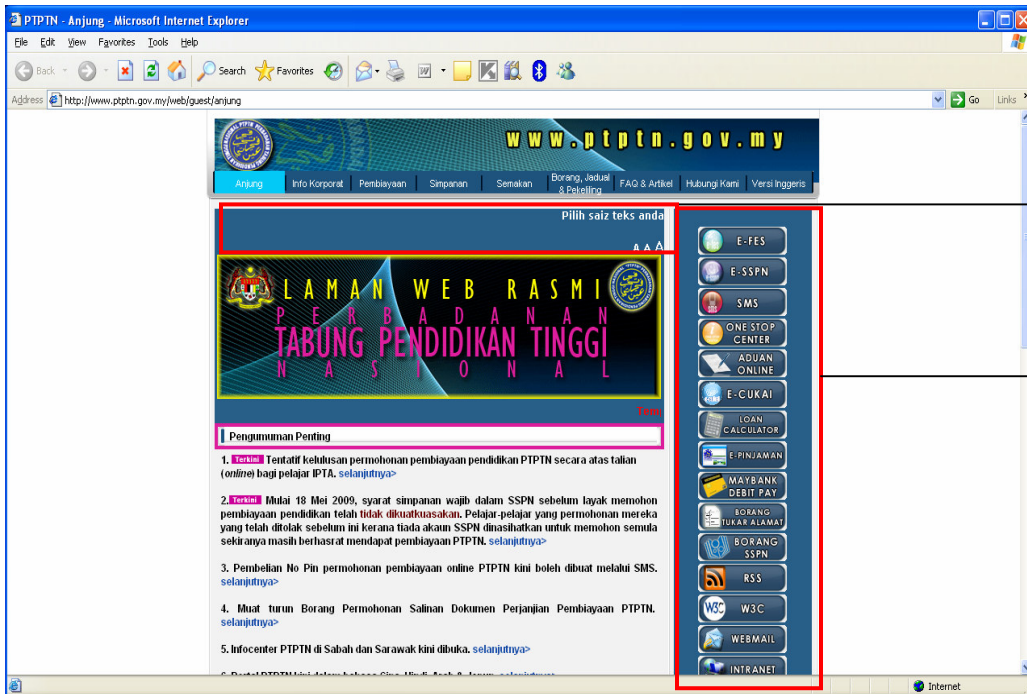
PTPTN - Anjung - Microsoft Internet Explorer

File Edit View Favorites Tools Help

Back Search Favorites

Address http://www.ptptn.gov.my/web/guest/anjung Go Links

www.ptptn.gov.my

Anjung | Info Korporat | Pembiayaan | Simpanan | Semakan | Borang, Jadual & Pekeliling | FAQ & Artikel | Hubungi Kami | Versi Inggeris

Pilih saiz teks anda

A A A

LAMAN WEB RASMI
PERBADANAN
TABUNG PENDIDIKAN TINGGI
NASIONAL

Pengumuman Penting

1. Terkini Tentatif kelulusan permohonan pembiayaan pendidikan PTPTN secara atas talian (online) bagi pelajar IPTA. selanjutnya>

2. Terkini Mulai 18 Mei 2009, syarat simpanan wajib dalam SSPN sebelum layak memohon pembiayaan pendidikan telah tidak dikuatkuasakan. Pelajar-pelajar yang permohonan mereka yang telah ditolak sebelum ini kerana tiada akaun SSPN dinasihatkan untuk memohon semula sekiranya masih berhasrat mendapat pembiayaan PTPTN. selanjutnya>

3. Pembelian No Pin permohonan pembiayaan online PTPTN kini boleh dibuat melalui SMS. selanjutnya>

4. Muat turun Borang Permohonan Salinan Dokumen Perjanjian Pembiayaan PTPTN. selanjutnya>

5. Infocenter PTPTN di Sabah dan Sarawak kini dibuka. selanjutnya>

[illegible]

E-FES
E-SSPN
SMS
ONE STOP CENTER
ADUAN ONLINE
E-CUKAI
LOAN CALCULATOR
E-PINJAMAN
MAYBANK DEBIT PAY
BORANG TUKAR ALAMAT
BORANG SSPN
RSS
W3C
WEBMAIL
INTRANET

Internet